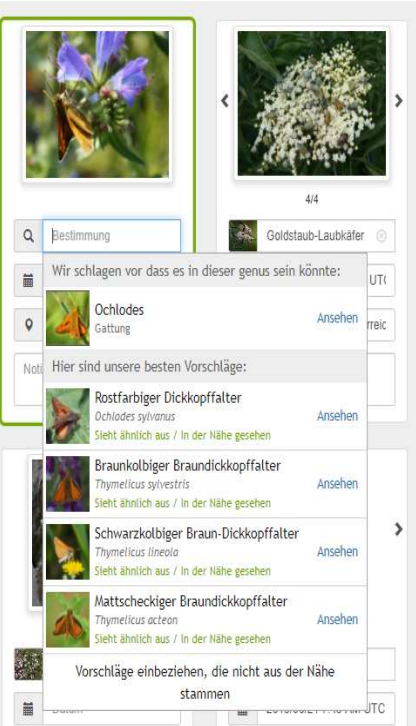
4/4

Bestimmung

Goldstaub-Laubkäfer

Wir schlagen vor dass es in dieser genus sein könnte:

Ochlodes
Gattung
Ansehen

Hier sind unsere besten Vorschläge:

Rostfarbiger Dickkopffalter
Ochlodes sylvanus
Sieht ähnlich aus / In der Nähe gesehen
Ansehen

Braunkolbiger Braundickkopffalter
Thymelicus sylvestris
Sieht ähnlich aus / In der Nähe gesehen
Ansehen

Schwarzkolbiger Braun-Dickkopffalter
Thymelicus lineola
Sieht ähnlich aus / In der Nähe gesehen
Ansehen

Mattscheckiger Braundickkopffalter
Thymelicus acteon
Sieht ähnlich aus / In der Nähe gesehen
Ansehen

Vorschläge einbeziehen, die nicht aus der Nähe stammen

Noti

UTC

rreic

Datum

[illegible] UTC